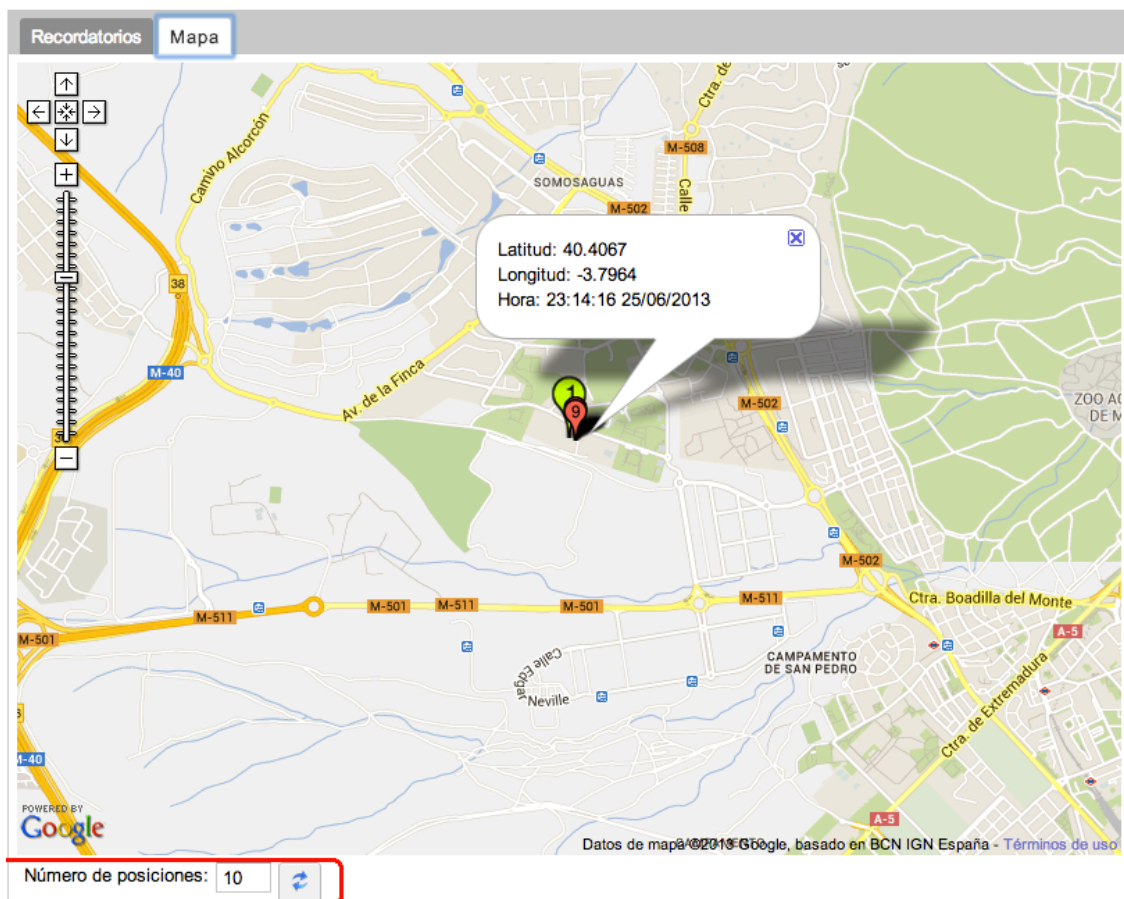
Recordatorios Mapa

Latitud: 40.4067
Longitud: -3.7964
Hora: 23:14:16 25/06/2013

Camino Alcorcón
38
M-40
Av. de la Finca
SOMOSAGUAS
M-508
M-502
Ctra. de
Calle
M-502
ZOO AC
DE M
M-502
1
9
M-501
M-511
M-501
M-511
M-501
M-511
Ctra. Boadilla del Monte
A-5
CAMPAMENTO DE SAN PEDRO
Calle Edgar Neville
Ctra. de Extremadura
M-40
A-5

POWERED BY
Google

Datos de mapa ©2013 Google, basado en BCN IGN España - Términos de uso

Número de posiciones: 10